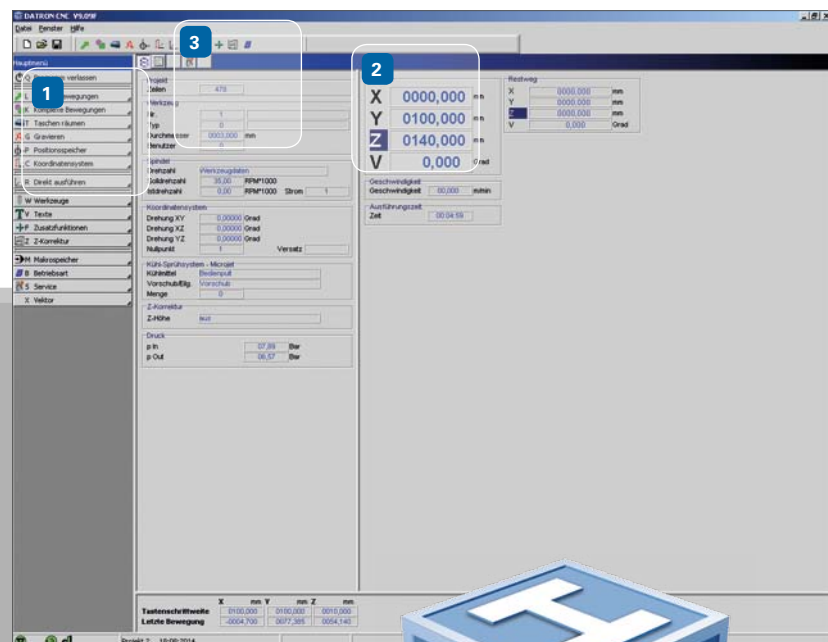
DATRON CNC V9.0W

Datei Fenster Hilfe

Hauptmenü

1

Programm verlassen
Linear Bewegungen
K Komplexe Bewegungen
T Taschen räumen
G Gravieren
P Positionsspeicher
C Koordinatensystem
R Direkt ausführen
W Werkzeuge
V Texte
F Zusatzfunktionen
Z Z-Korrektur
M Makrospeicher
B Betriebsart
S Service
X Velitor

3

Projekt
Zeilen 475

Werkzeug
Nr. 1
Typ 0
Durchmesser 0003,000 mm
Benutzer 0

Spindel
Drehzahl Werkzeugdaten
Sollumdrehzahl 35,00 RPM*1000
Istdrehzahl 0,00 RPM*1000 Strom 1

Koordinatensystem
Drehung XY 0,00000 Grad
Drehung XZ 0,00000 Grad
Drehung YZ 0,00000 Grad
Nullpunkt 1 Versatz

Kühl-Sprühsystem - Microjet
Kühlmittel Bedienpult
Vorschub/Elg. Vorschub
Menge 0

Z-Korrektur
Z-Höhe aus

Druck
p In 07,89 Bar
p Out 06,57 Bar

2

X 0000,000 mm
Y 0100,000 mm
Z 0140,000 mm
V 0,000 Grad

Geschwindigkeit
Geschwindigkeit 00,000 m/min

Ausführungszeit
Zeit 00:04:59

Restweg
X 0000,000 mm
Y 0000,000 mm
Z 0000,000 mm
V 0,000 Grad

| | X mm | Y mm | Z mm |
|---|---|---|---|
| Tastenschrittweite | 0100,000 | 0100,000 | 0010,000 |
| Letzte Bewegung | -0004,700 | 0077,385 | 0054,140 |

Projekt 2 10:09:2014